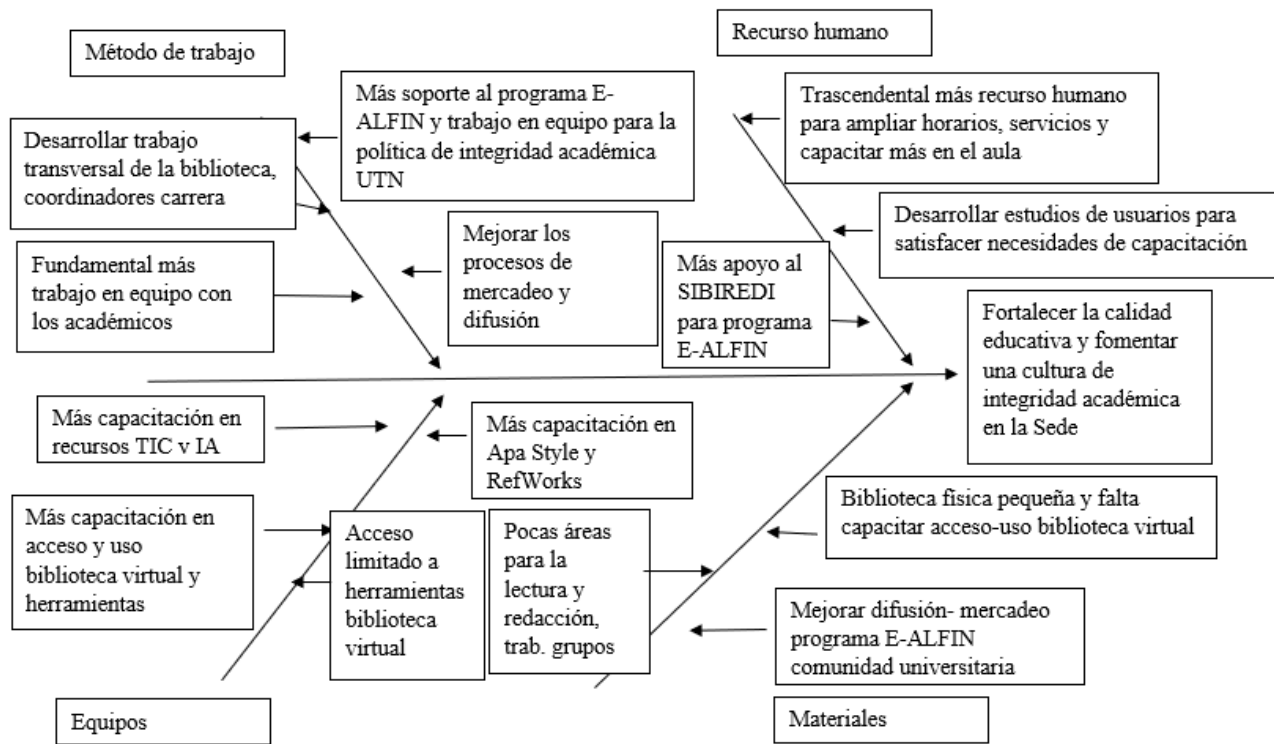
Método de trabajo

Recurso humano

Más soporte al programa E-ALFIN y trabajo en equipo para la política de integridad académica UTN

Trascendental más recurso humano para ampliar horarios, servicios y capacitar más en el aula

Desarrollar trabajo transversal de la biblioteca, coordinadores carrera

Desarrollar estudios de usuarios para satisfacer necesidades de capacitación

Mejorar los procesos de mercadeo y difusión

Fundamental más trabajo en equipo con los académicos

Más apoyo al SIBIREDI para programa E-ALFIN

Fortalecer la calidad educativa y fomentar una cultura de integridad académica en la Sede

Más capacitación en recursos TIC v IA

Más capacitación en Apa Style y RefWorks

Biblioteca física pequeña y falta capacitar acceso-uso biblioteca virtual

Más capacitación en acceso y uso biblioteca virtual y herramientas

Acceso limitado a herramientas biblioteca virtual

Pocas áreas para la lectura y redacción, trab. grupos

Mejorar difusión- mercadeo programa E-ALFIN comunidad universitaria

Equipos

Materiales